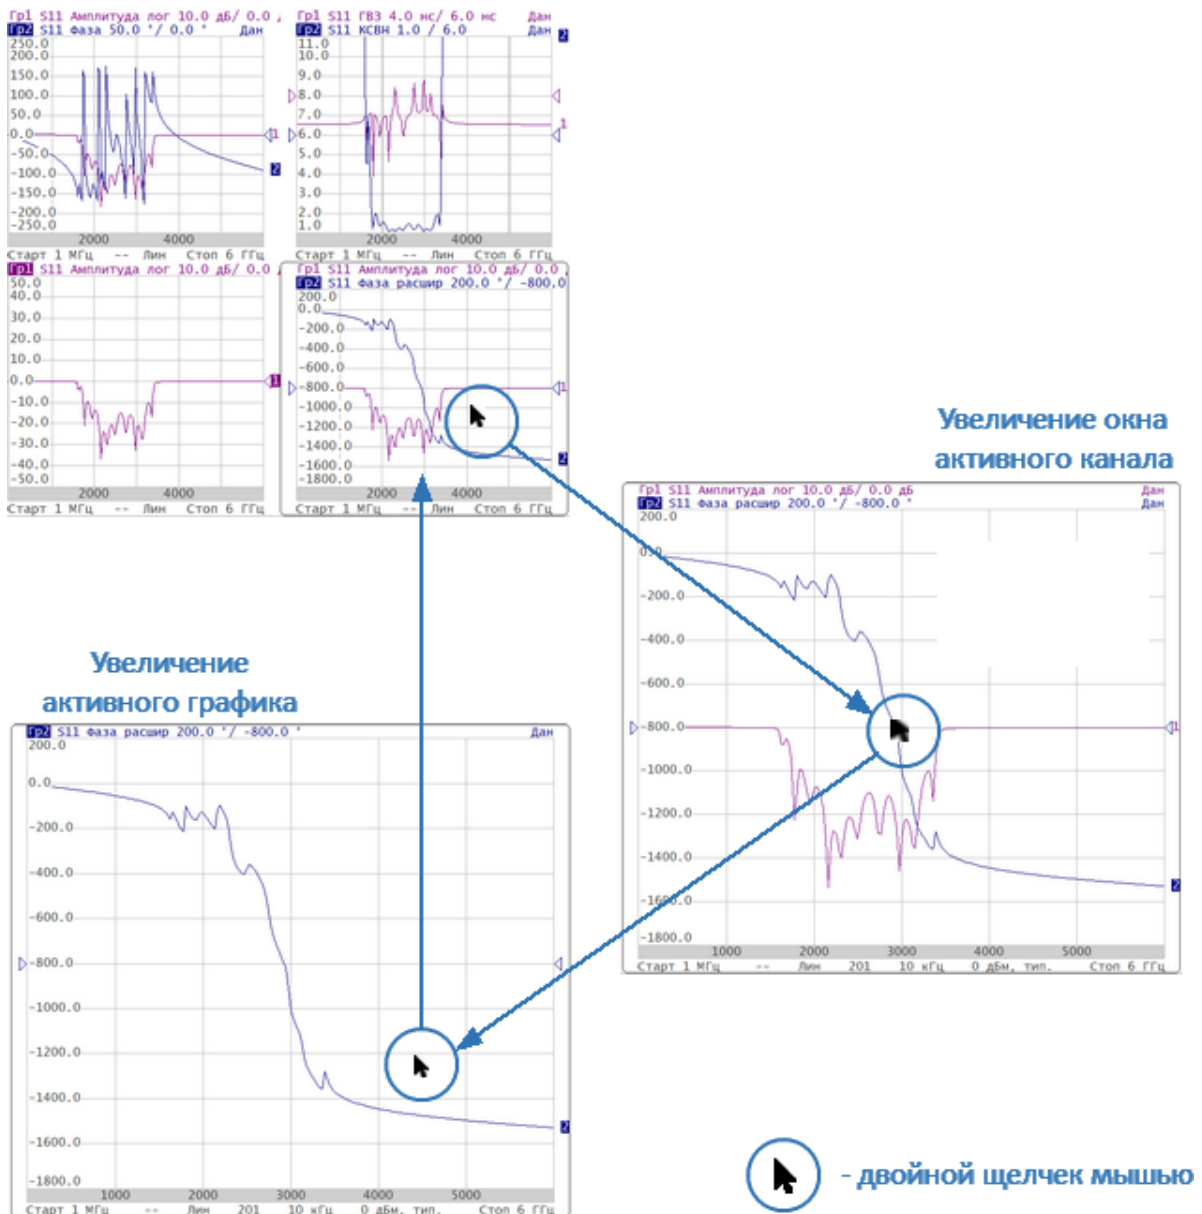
Гр1 S11 Амплитуда лог 10.0 дБ/ 0.0
Гр2 S11 Фаза 50.0 °/ 0.0 ° Дан
250.0
200.0
150.0
100.0
50.0
0.0
-50.0
-100.0
-150.0
-200.0
-250.0
2000 4000
Старт 1 МГц -- Лин Стоп 6 ГГц

Гр1 S11 ГВЗ 4.0 нс/ 6.0 нс Дан
Гр2 S11 КСВН 1.0 / 6.0 Дан
11.0
10.0
9.0
8.0
7.0
6.0
5.0
4.0
3.0
2.0
1.0
2000 4000
Старт 1 МГц -- Лин Стоп 6 ГГц

Гр1 S11 Амплитуда лог 10.0 дБ/ 0.0
50.0
40.0
30.0
20.0
10.0
0.0
-10.0
-20.0
-30.0
-40.0
-50.0
2000 4000
Старт 1 МГц -- Лин Стоп 6 ГГц

Гр1 S11 Амплитуда лог 10.0 дБ/ 0.0
Гр2 S11 Фаза расшир 200.0 °/ -800.0
200.0
0.0
-200.0
-400.0
-600.0
-800.0
-1000.0
-1200.0
-1400.0
-1600.0
-1800.0
2000 4000
Старт 1 МГц -- Лин Стоп 6 ГГц

Увеличение окна активного канала

Гр1 S11 Амплитуда лог 10.0 дБ/ 0.0 дБ Дан
Гр2 S11 Фаза расшир 200.0 °/ -800.0 ° Дан
200.0
0.0
-200.0
-400.0
-600.0
-800.0
-1000.0
-1200.0
-1400.0
-1600.0
-1800.0
1000 2000 3000 4000 5000
Старт 1 МГц -- Лин 201 10 кГц 0 дБм, тип. Стоп 6 ГГц

Увеличение активного графика

Гр2 S11 Фаза расшир 200.0 °/ -800.0 ° Дан
200.0
0.0
-200.0
-400.0
-600.0
-800.0
-1000.0
-1200.0
-1400.0
-1600.0
-1800.0
1000 2000 3000 4000 5000
Старт 1 МГц -- Лин 201 10 кГц 0 дБм, тип. Стоп 6 ГГц

- двойной щелчек мышью